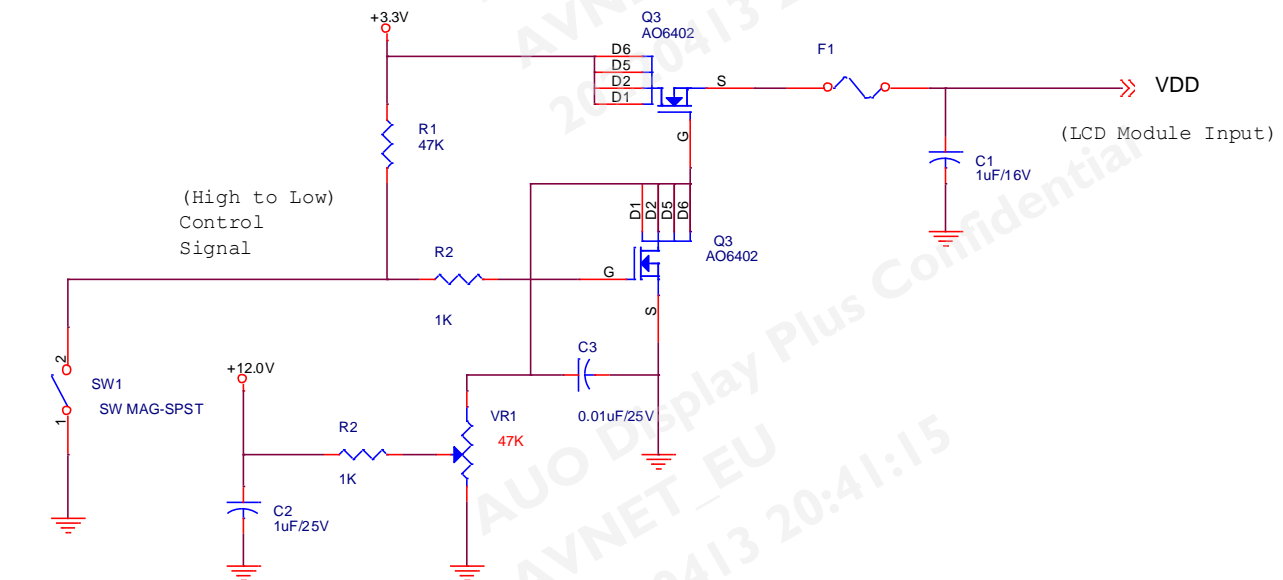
+3.3V
Q3
AO6402
D6
D5
D2
D1
S
G
F1
VDD
(LCD Module Input)
R1
47K
C1
1uF/16V
(High to Low)
Control
Signal
D1
D2
D5
D6
Q3
AO6402
R2
G
1K
S
2
SW1
SW MAG-SPST
1
+12.0V
C3
VR1
47K
0.01uF/25V
R2
1K
C2
1uF/25V
AVNET_EU 20130413 20:41:15
AUO Display Plus Confidential
AVNET_EU
20130413 20:41:15